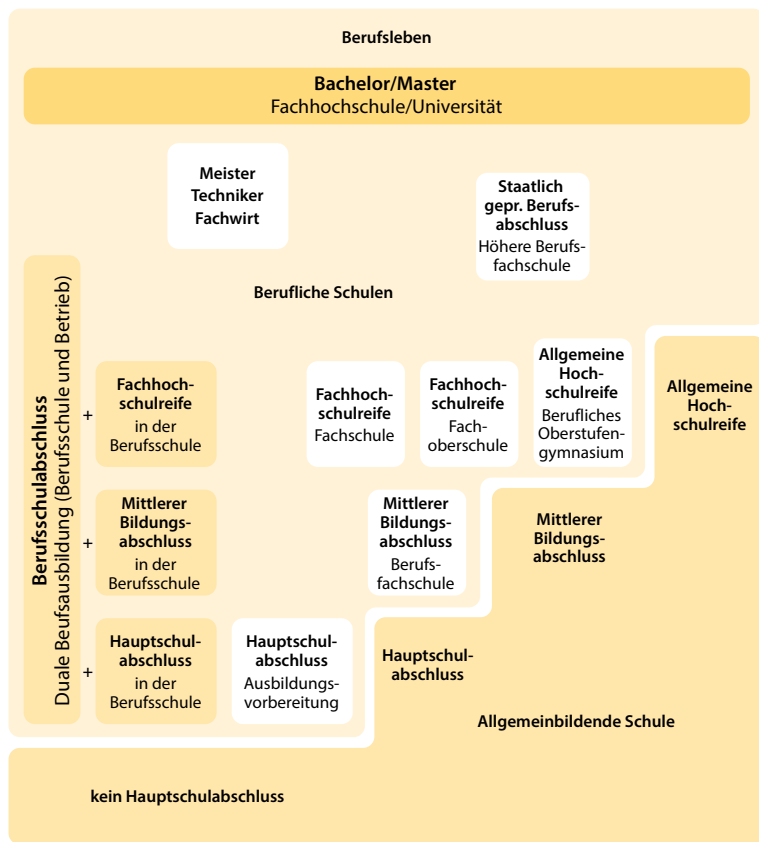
Berufsleben

**Bachelor/Master**
Fachhochschule/Universität

**Meister Techniker Fachwirt**

**Staatlich gepr. Berufsabschluss**
Höhere Berufsfachschule

**Berufliche Schulen**

**Berufsschulabschluss**
Duale Beufsausbildung (Berufsschule und Betrieb)

+ **Fachhochschulreife** in der Berufsschule

+ **Mittlerer Bildungsabschluss** in der Berufsschule

+ **Hauptschulabschluss** in der Berufsschule

**Hauptschulabschluss** Ausbildungsvorbereitung

**Fachhochschulreife** Fachschule

**Fachhochschulreife** Fachoberschule

**Allgemeine Hochschulreife** Berufliches Oberstufengymnasium

**Mittlerer Bildungsabschluss** Berufsfachschule

**Allgemeine Hochschulreife**

**Mittlerer Bildungsabschluss**

**Hauptschulabschluss**

**Allgemeinbildende Schule**

**kein Hauptschulabschluss**